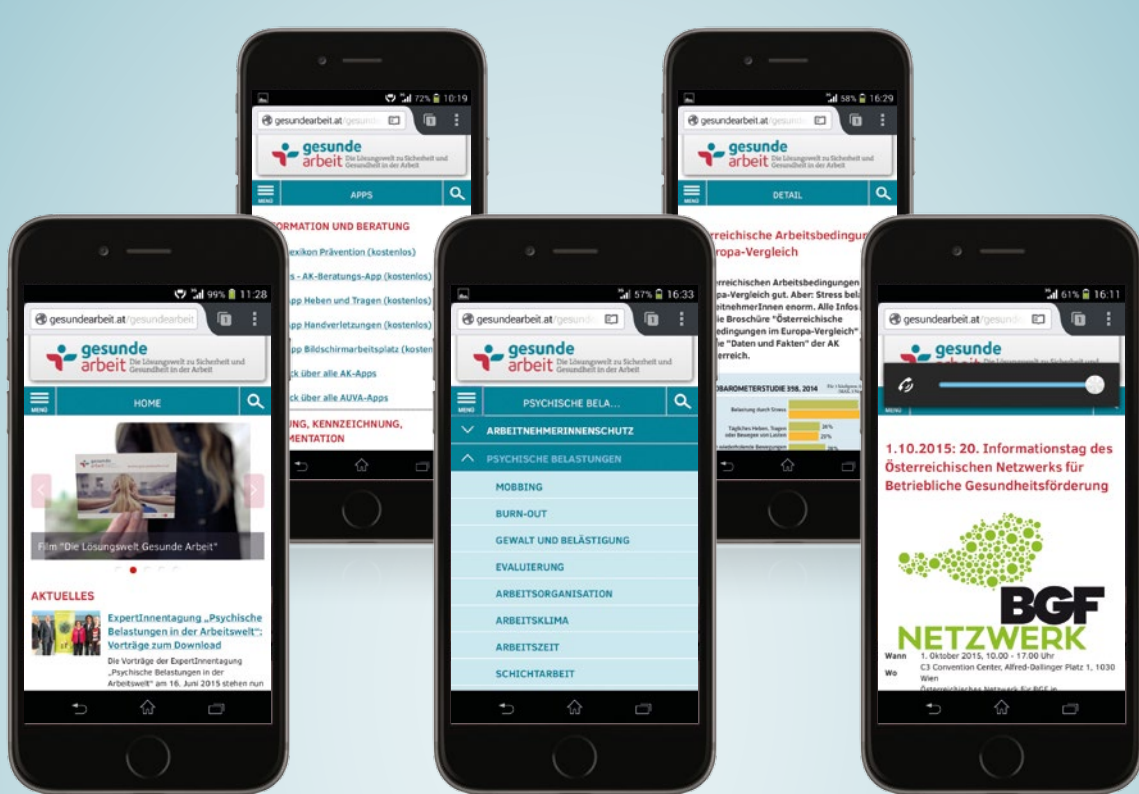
72% 10:19
gesundearbeit.at/gesun
gesunde arbeit Die Lösungswelt zu Sicherheit und Gesundheit in der Arbeit
MENÜ
APPS
ORMATION UND BERATUNG
exikon Prävention (kostenlos)
s - AK-Beratungs-App (kostenlos)
pp Heben und Tragen (kostenlos)
pp Handverletzungen (kostenlos)
pp Bildschirmarbeitsplatz (kosten
ck über alle AK-Apps
ck über alle AUVA-Apps
UNG, KENNZEICHNUNG, MENTATION

58% 16:29
gesundearbeit.at/gesun
gesunde arbeit Die Lösungswelt zu Sicherheit und Gesundheit in der Arbeit
MENÜ
DETAIL
erreichische Arbeitsbedingun uropa-Vergleich
erreichischen Arbeitsbedingungen uropa-Vergleich gut. Aber: Stress bela itnehmerInnen enorm. Alle Infos ie Broschüre "Österreichische edingungen im Europa-Vergleich" le "Daten und Fakten" der AK erreich.
OBAROMETERSTUDIE 3Q8, 2014
Belastung durch Stress
Tägliches Heben, Tragen oder Bewegen von Lasten
26%
29%
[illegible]
26%

99% 11:28
gesundearbeit.at/gesundearbeit
gesunde arbeit Die Lösungswelt zu Sicherheit und Gesundheit in der Arbeit
MENÜ
HOME
Film "Die Lösungswelt Gesunde Arbeit"
AKTUELLES
ExpertInnentagung „Psychische Belastungen in der Arbeitswelt": Vorträge zum Download
Die Vorträge der ExpertInnentagung „Psychische Belastungen in der Arbeitswelt" am 16. Juni 2015 stehen nun

57% 16:33
gesundearbeit.at/gesun
gesunde arbeit Die Lösungswelt zu Sicherheit und Gesundheit in der Arbeit
MENÜ
PSYCHISCHE BELA...
ARBEITNEHMERINNENSCHUTZ
PSYCHISCHE BELASTUNGEN
MOBBING
BURN-OUT
GEWALT UND BELÄSTIGUNG
EVALUIERUNG
ARBEITSORGANISATION
ARBEITSKLIMA
ARBEITSZEIT
SCHICHTARBEIT

61% 16:11
gesundearbeit.at/gesun
gesunde
1.10.2015: 20. Informationstag des Österreichischen Netzwerks für Betriebliche Gesundheitsförderung
BGF NETZWERK
Wann 1. Oktober 2015, 10.00 - 17.00 Uhr
Wo C3 Convention Center, Alfred-Dallinger Platz 1, 1030 Wien
Österreichisches Netzwerk für BGF in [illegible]